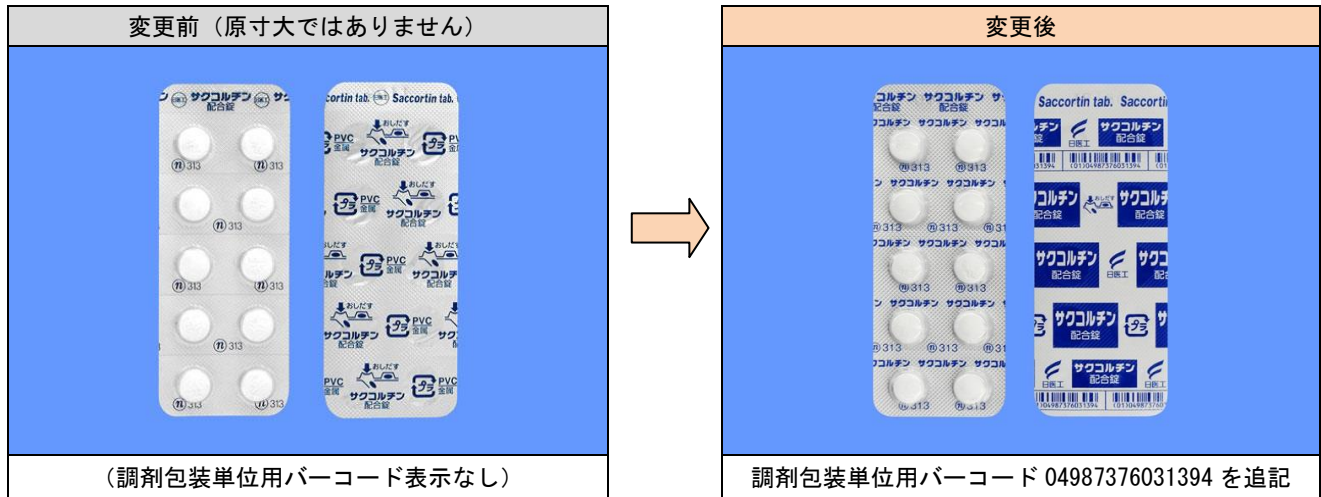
| 変更前（原寸大ではありません） | 変更後 |
|---|---|
| ン サクコルチン サ 配合錠 ⓝ313 ⓝ313 ⓝ313 ⓝ313 ⓝ313 ⓝ313 ⓝ313 ⓝ313 ⓝ313 Saccortin tab. Saccortin tab. おしだす PVC 金属 サクコルチン 配合錠 プラ | コルチン サクコルチン サ 配合錠 配合錠 サクコルチン サクコルチン サクコル ⓝ313 ⓝ313 Saccortin tab. Saccortin サクコルチン 配合錠 日医工 (01)04987376031394 おしだす プラ |
| （調剤包装単位用バーコード表示なし） | 調剤包装単位用バーコード 04987376031394 を追記 |